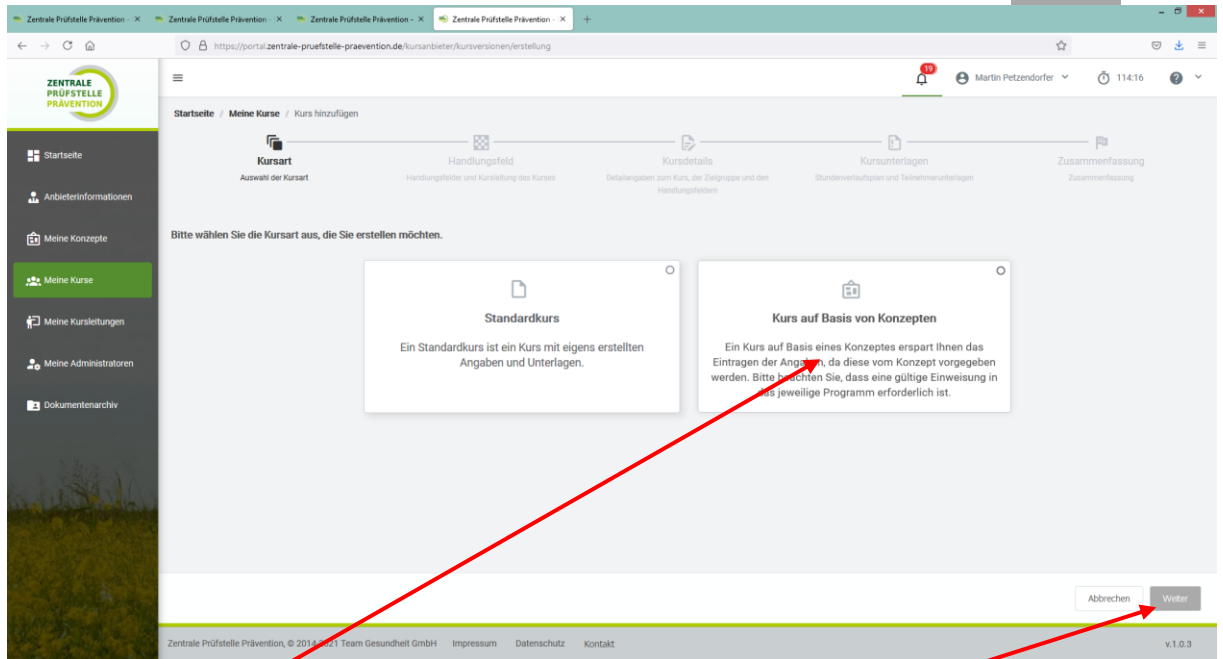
Zentrale Prüfstelle Prävention - × Zentrale Prüfstelle Prävention - × Zentrale Prüfstelle Prävention - × Zentrale Prüfstelle Prävention - ×

https://portal.zentrale-pruefstelle-praevention.de/kursanbieter/kursversionen/erstellung

ZENTRALE PRÜFSTELLE PRÄVENTION

19 Martin Petzendorfer 114:16

Startseite / Meine Kurse / Kurs hinzufügen

Startseite
Anbieterinformationen
Meine Konzepte
Meine Kurse
Meine Kursleitungen
Meine Administratoren
Dokumentenarchiv

Kursart
Auswahl der Kursart

Handlungsfeld
Handlungsfelder und Kursleitung des Kurses

Kursdetails
Detailangaben zum Kurs, der Zielgruppe und den Handlungsfeldern

Kursunterlagen
Stundenverlaufsplan und Teilnehmerunterlagen

Zusammenfassung
Zusammenfassung

Bitte wählen Sie die Kursart aus, die Sie erstellen möchten.

Standardkurs

Ein Standardkurs ist ein Kurs mit eigens erstellten Angaben und Unterlagen.

Kurs auf Basis von Konzepten

Ein Kurs auf Basis eines Konzeptes erspart Ihnen das Eintragen der Angaben, da diese vom Konzept vorgegeben werden. Bitte beachten Sie, dass eine gültige Einweisung in das jeweilige Programm erforderlich ist.

Abbrechen Weiter

Zentrale Prüfstelle Prävention, © 2014-2021 Team Gesundheit GmbH Impressum Datenschutz Kontakt

v.1.0.3